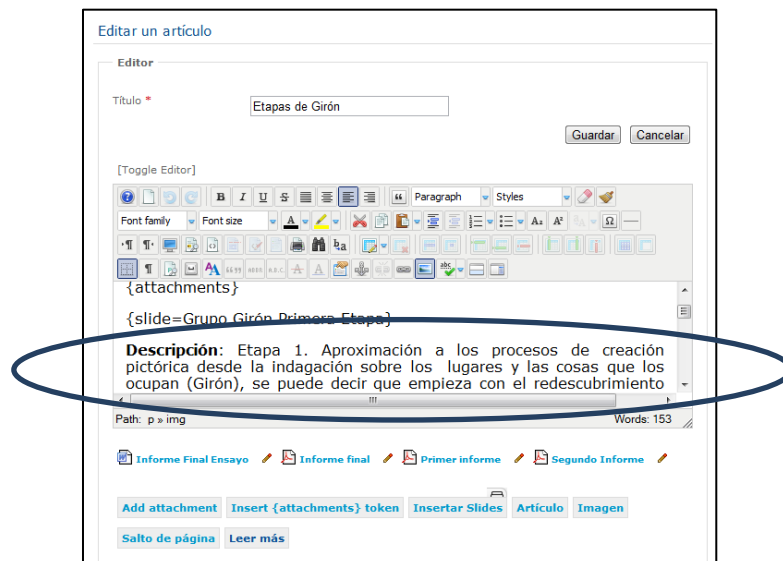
Editar un artículo

Editor

Título *

Etapas de Girón

Guardar Cancelar

[Toggle Editor]

Paragraph Styles

Font family Font size

{attachments}

{slide=Grupo Girón Primera Etapa}

**Descripción**: Etapa 1. Aproximación a los procesos de creación pictórica desde la indagación sobre los lugares y las cosas que los ocupan (Girón), se puede decir que empieza con el redescubrimiento

Path: p » img

Words: 153

Informe Final Ensayo Informe final Primer informe Segundo Informe

Add attachment Insert {attachments} token Insertar Slides Artículo Imagen

Salto de página Leer más